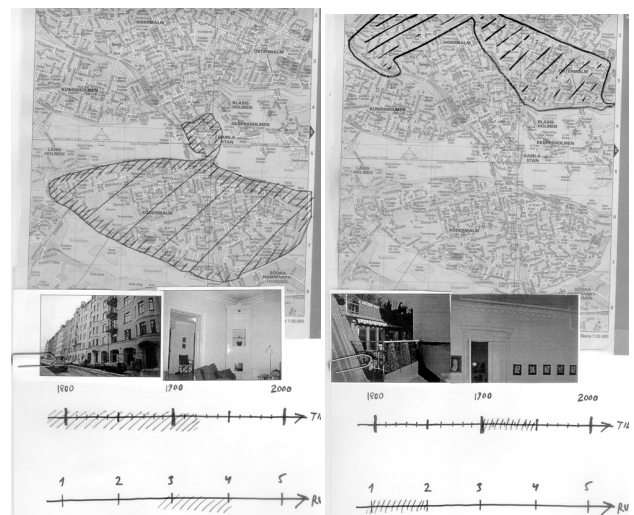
NORRMALM
ÖSTERMALM
KUNGSHOLMEN
BLASIEHOLMEN
SKEPPSHOLMEN
GAMLA STAN
LÅNGHOLMEN
SÖDERMALM
SÖDRA HAMMARBY-HAMNEN

1800
1900
2000
TID

1
2
3
4
5
RU

NORRMALM
ÖSTERMALM
KUNGSHOLMEN
BLASIEHOLMEN
SKEPPSHOLMEN
GAMLA STAN
LÅNGHOLMEN
SÖDERMALM
SÖDRA HAMMARBY-HAMNEN

1800
1900
2000
TID

1
2
3
4
5
RU